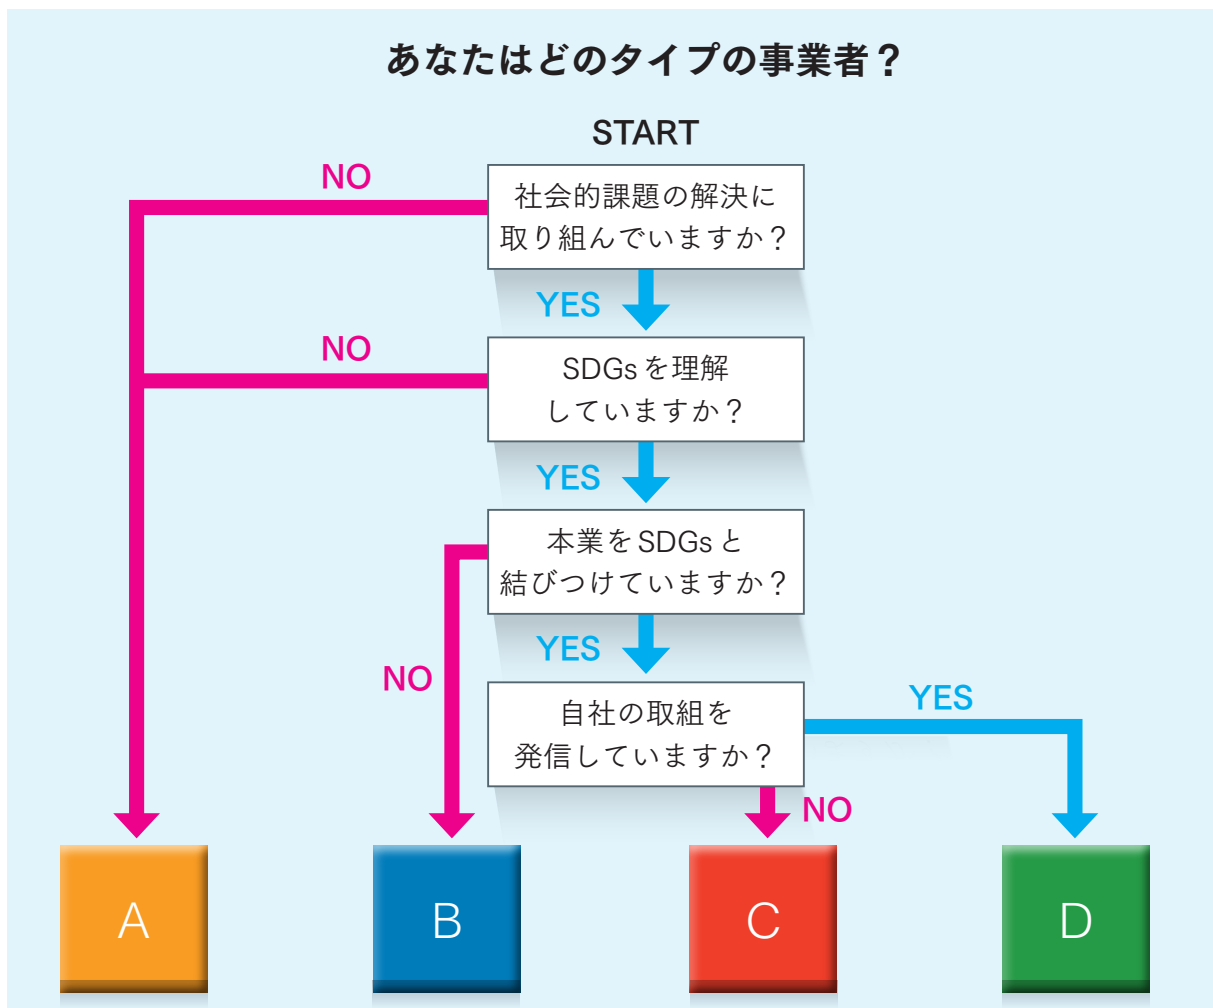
あなたはどのタイプの事業者？

START

社会的課題の解決に取り組んでいますか？

NO

YES

SDGsを理解していますか？

NO

YES

本業をSDGsと結びつけていますか？

NO

YES

自社の取組を発信していますか？

YES

NO

A

B

C

D